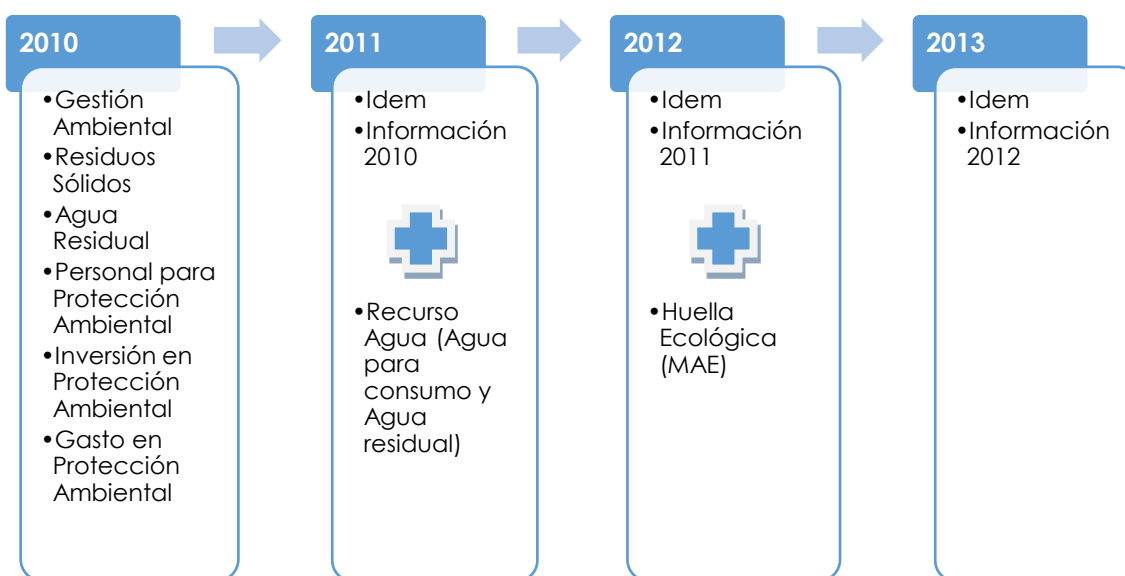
2010

- Gestión Ambiental
- Residuos Sólidos
- Agua Residual
- Personal para Protección Ambiental
- Inversión en Protección Ambiental
- Gasto en Protección Ambiental

2011

- Idem
- Información 2010

- Recurso Agua (Agua para consumo y Agua residual)

2012

- Idem
- Información 2011

- Huella Ecológica (MAE)

2013

- Idem
- Información 2012